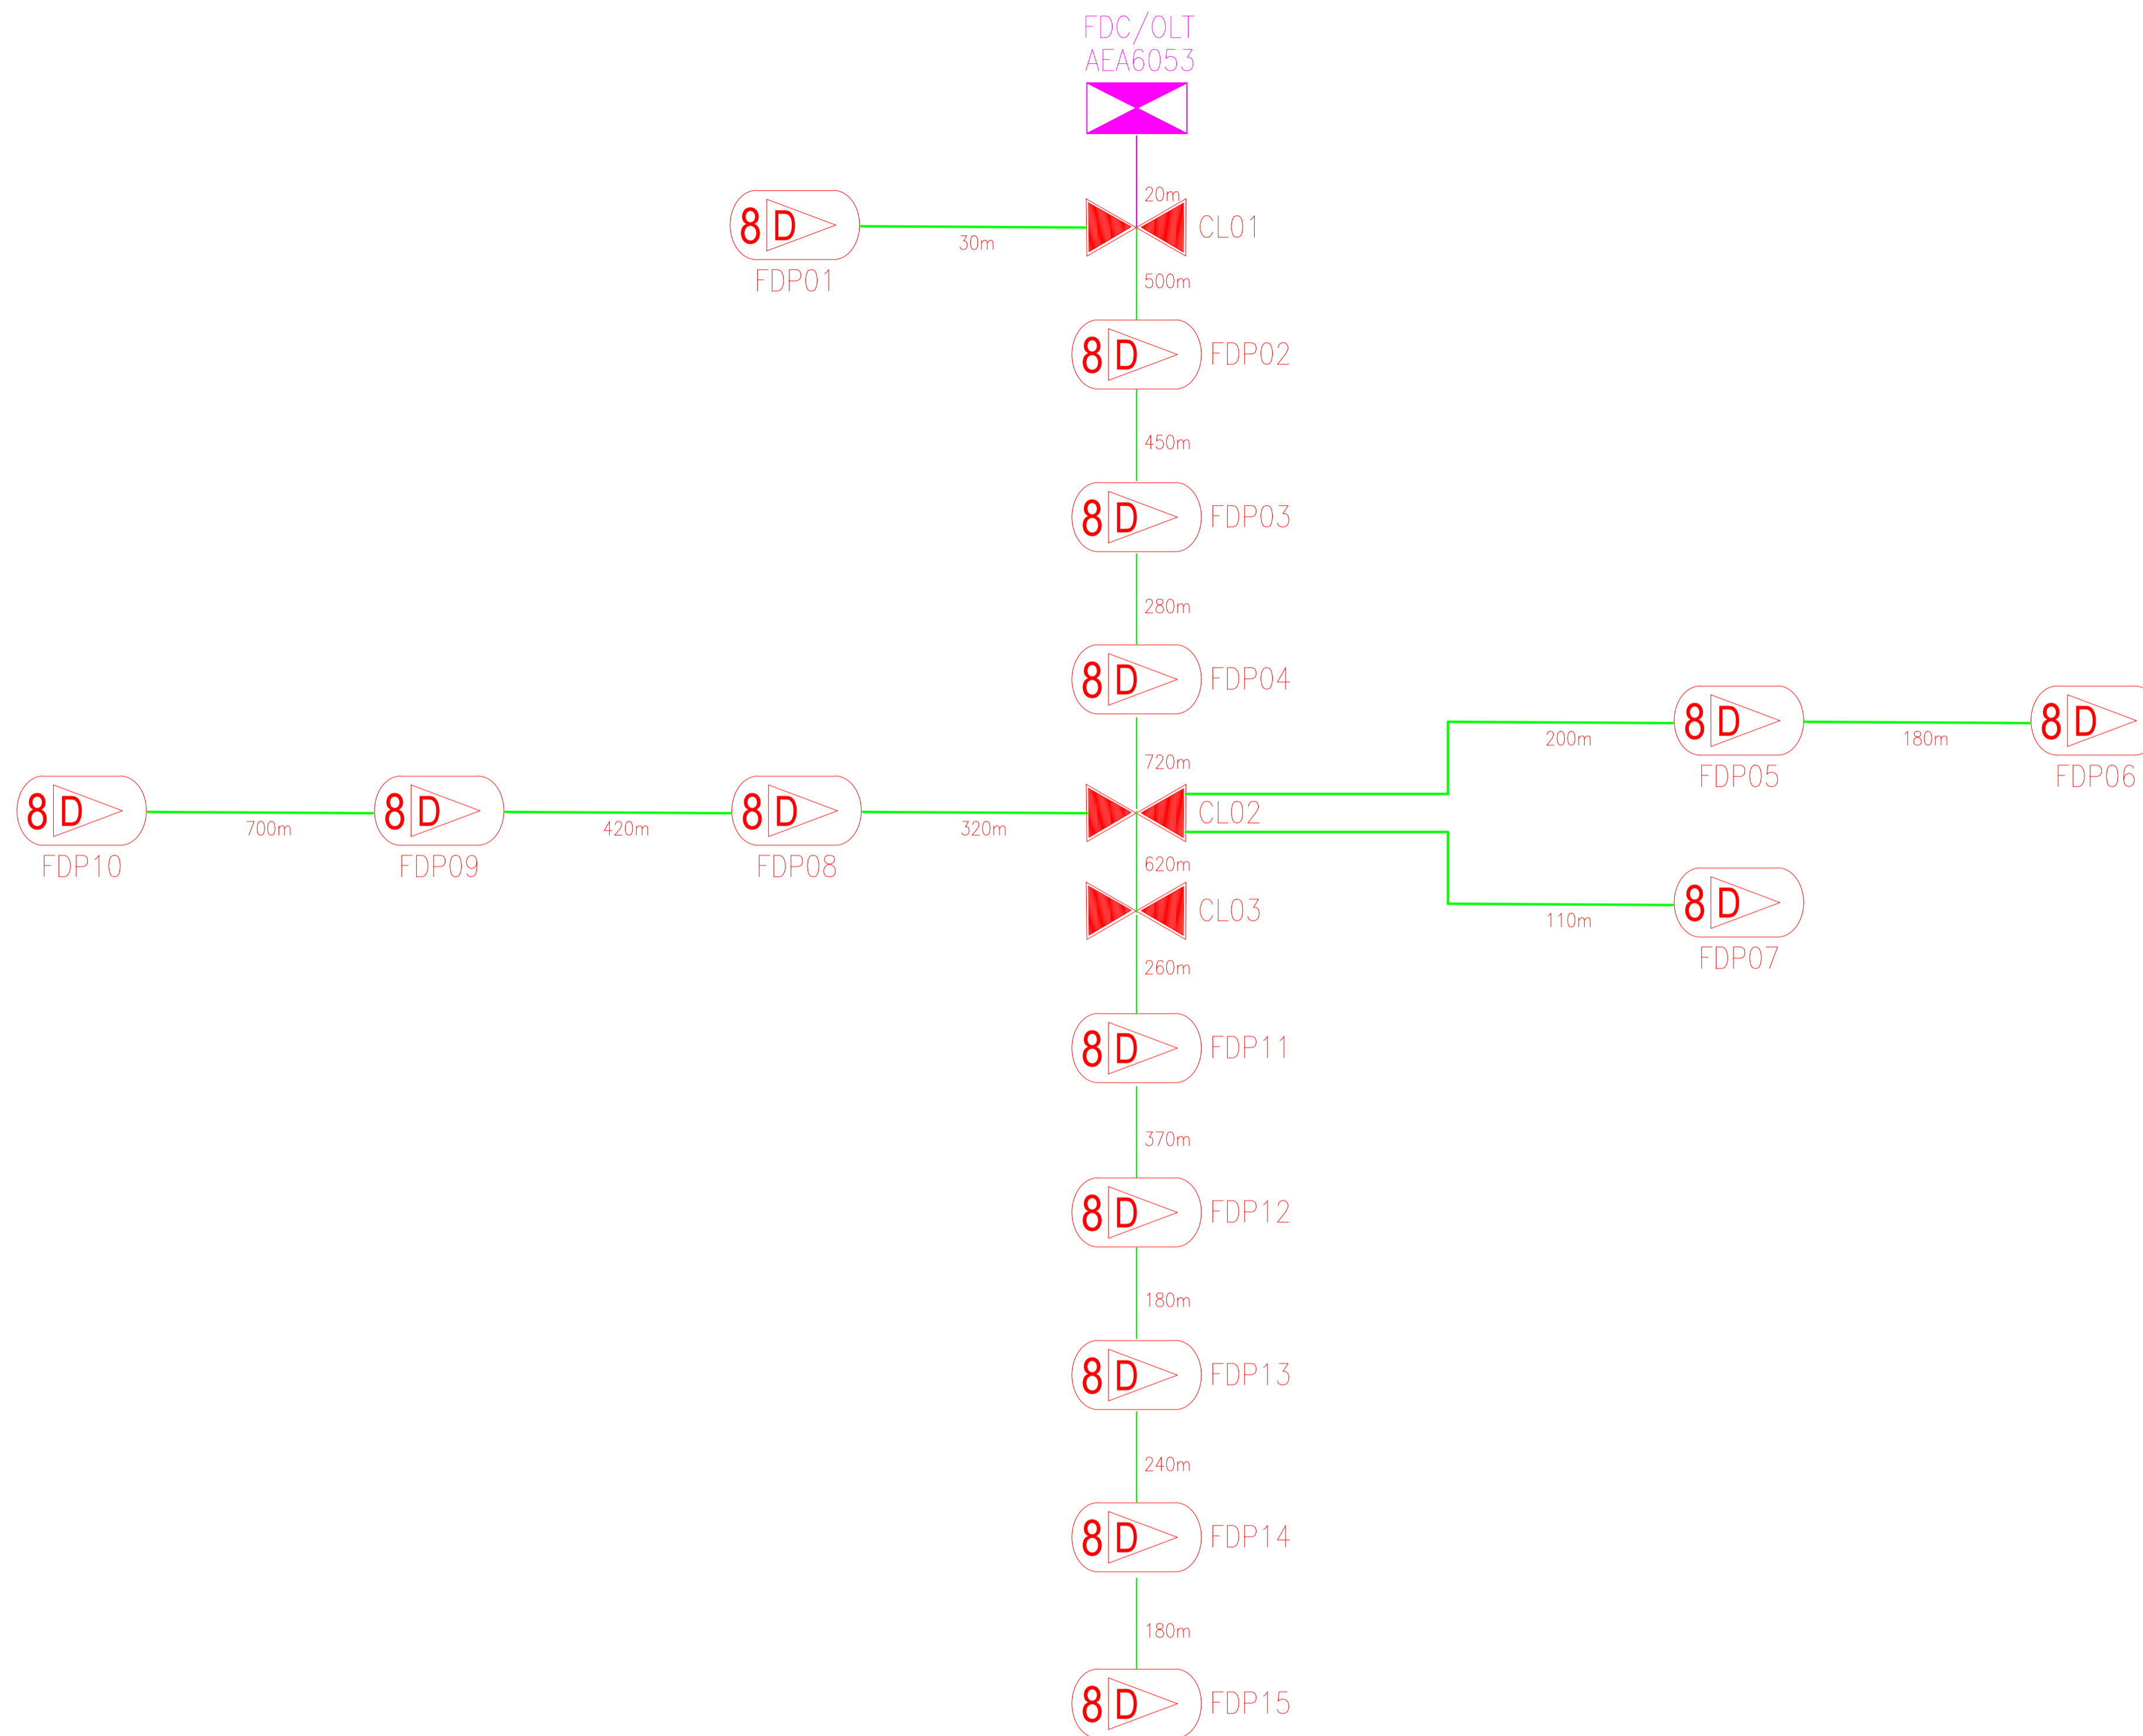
FDC/OLT
AEA6053

20m
CL01
8 D
FDP01
30m
500m
8 D
FDP02
450m
8 D
FDP03
280m
8 D
FDP04
720m
8 D
FDP05
200m
8 D
FDP06
180m
8 D
FDP10
700m
8 D
FDP09
420m
8 D
FDP08
320m
CL02
620m
CL03
8 D
FDP07
110m
260m
8 D
FDP11
370m
8 D
FDP12
180m
8 D
FDP13
240m
8 D
FDP14
180m
8 D
FDP15